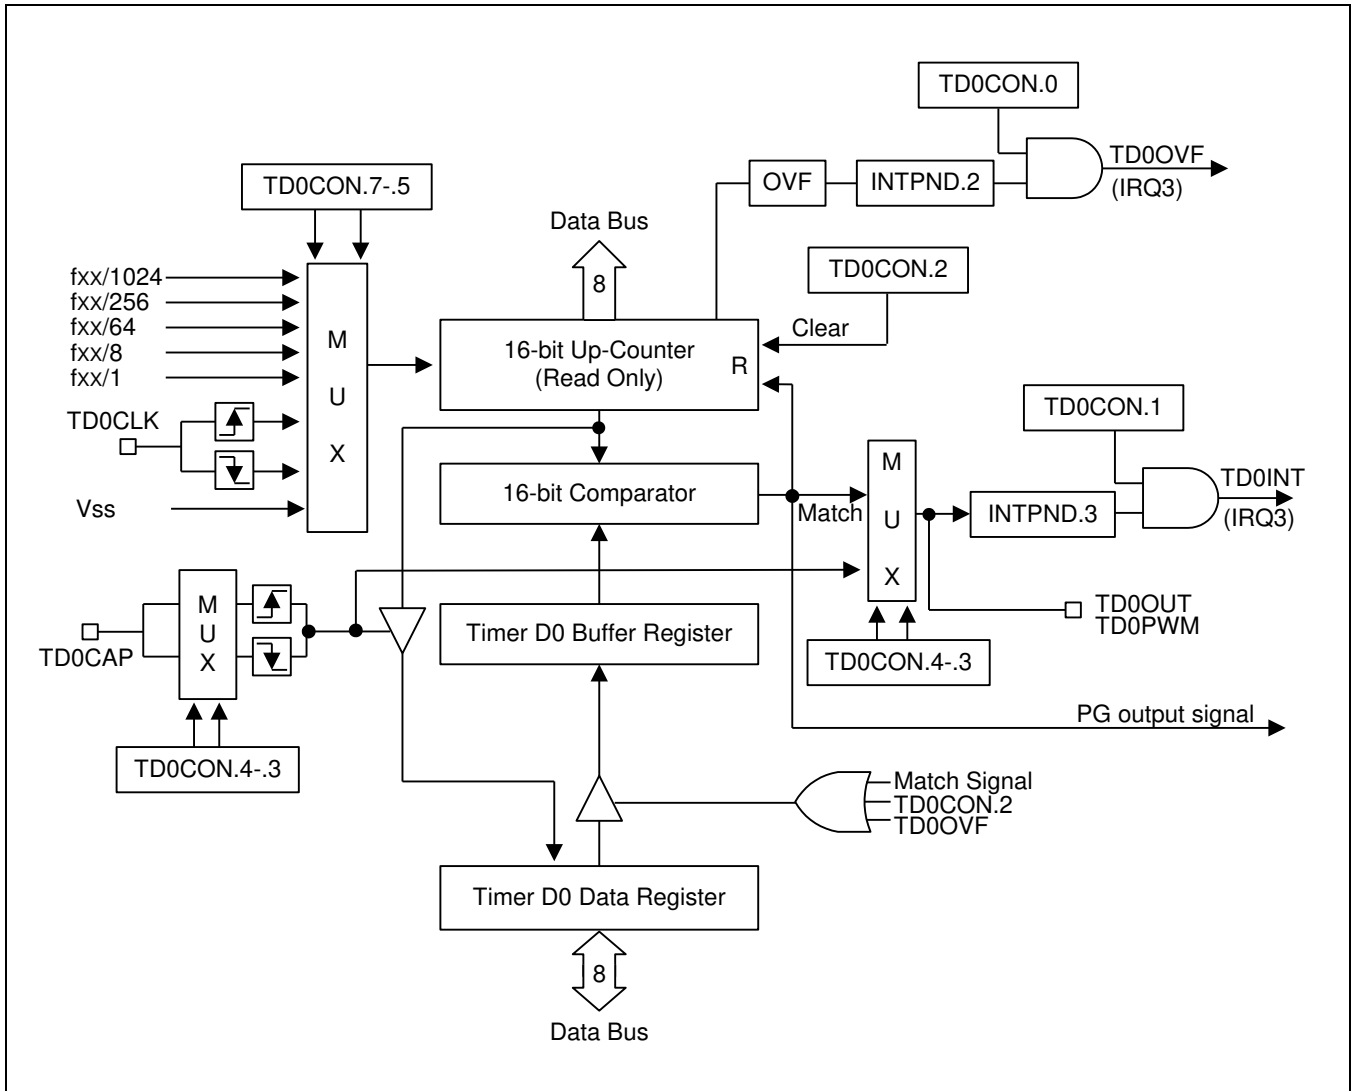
TD0CON.0

TD0OVF
(IRQ3)

OVF

INTPND.2

TD0CON.7-.5

Data Bus

8

TD0CON.2

fxx/1024
fxx/256
fxx/64
fxx/8
fxx/1

M
U
X

Clear

16-bit Up-Counter
(Read Only)

R

TD0CLK

TD0CON.1

TD0INT
(IRQ3)

Vss

16-bit Comparator

Match

M
U
X

INTPND.3

M
U
X

TD0CAP

Timer D0 Buffer Register

TD0OUT
TD0PWM

TD0CON.4-.3

TD0CON.4-.3

PG output signal

Match Signal
TD0CON.2
TD0OVF

Timer D0 Data Register

8

Data Bus